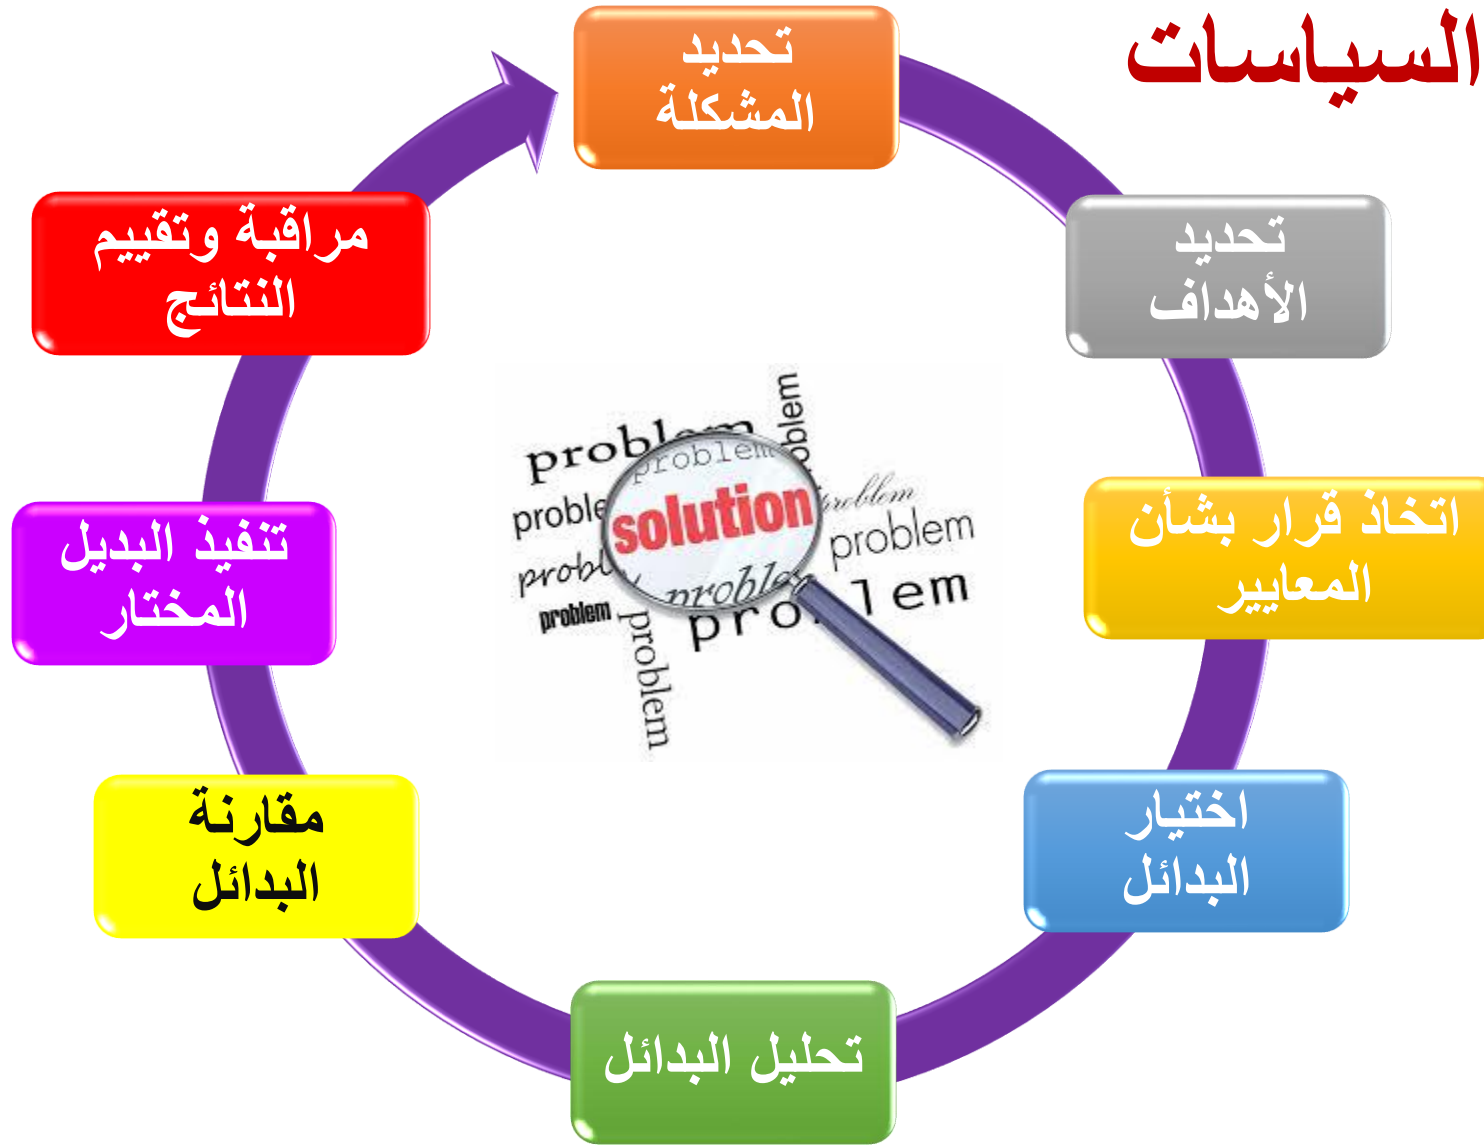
السياسات

تحديد المشكلة

تحديد الأهداف

اتخاذ قرار بشأن المعايير

اختيار البدائل

تحليل البدائل

مقارنة البدائل

تنفيذ البديل المختار

مراقبة وتقييم النتائج

problem
problem
problem
problem
problem
problem
problem
problem
problem
problem
problem
solution